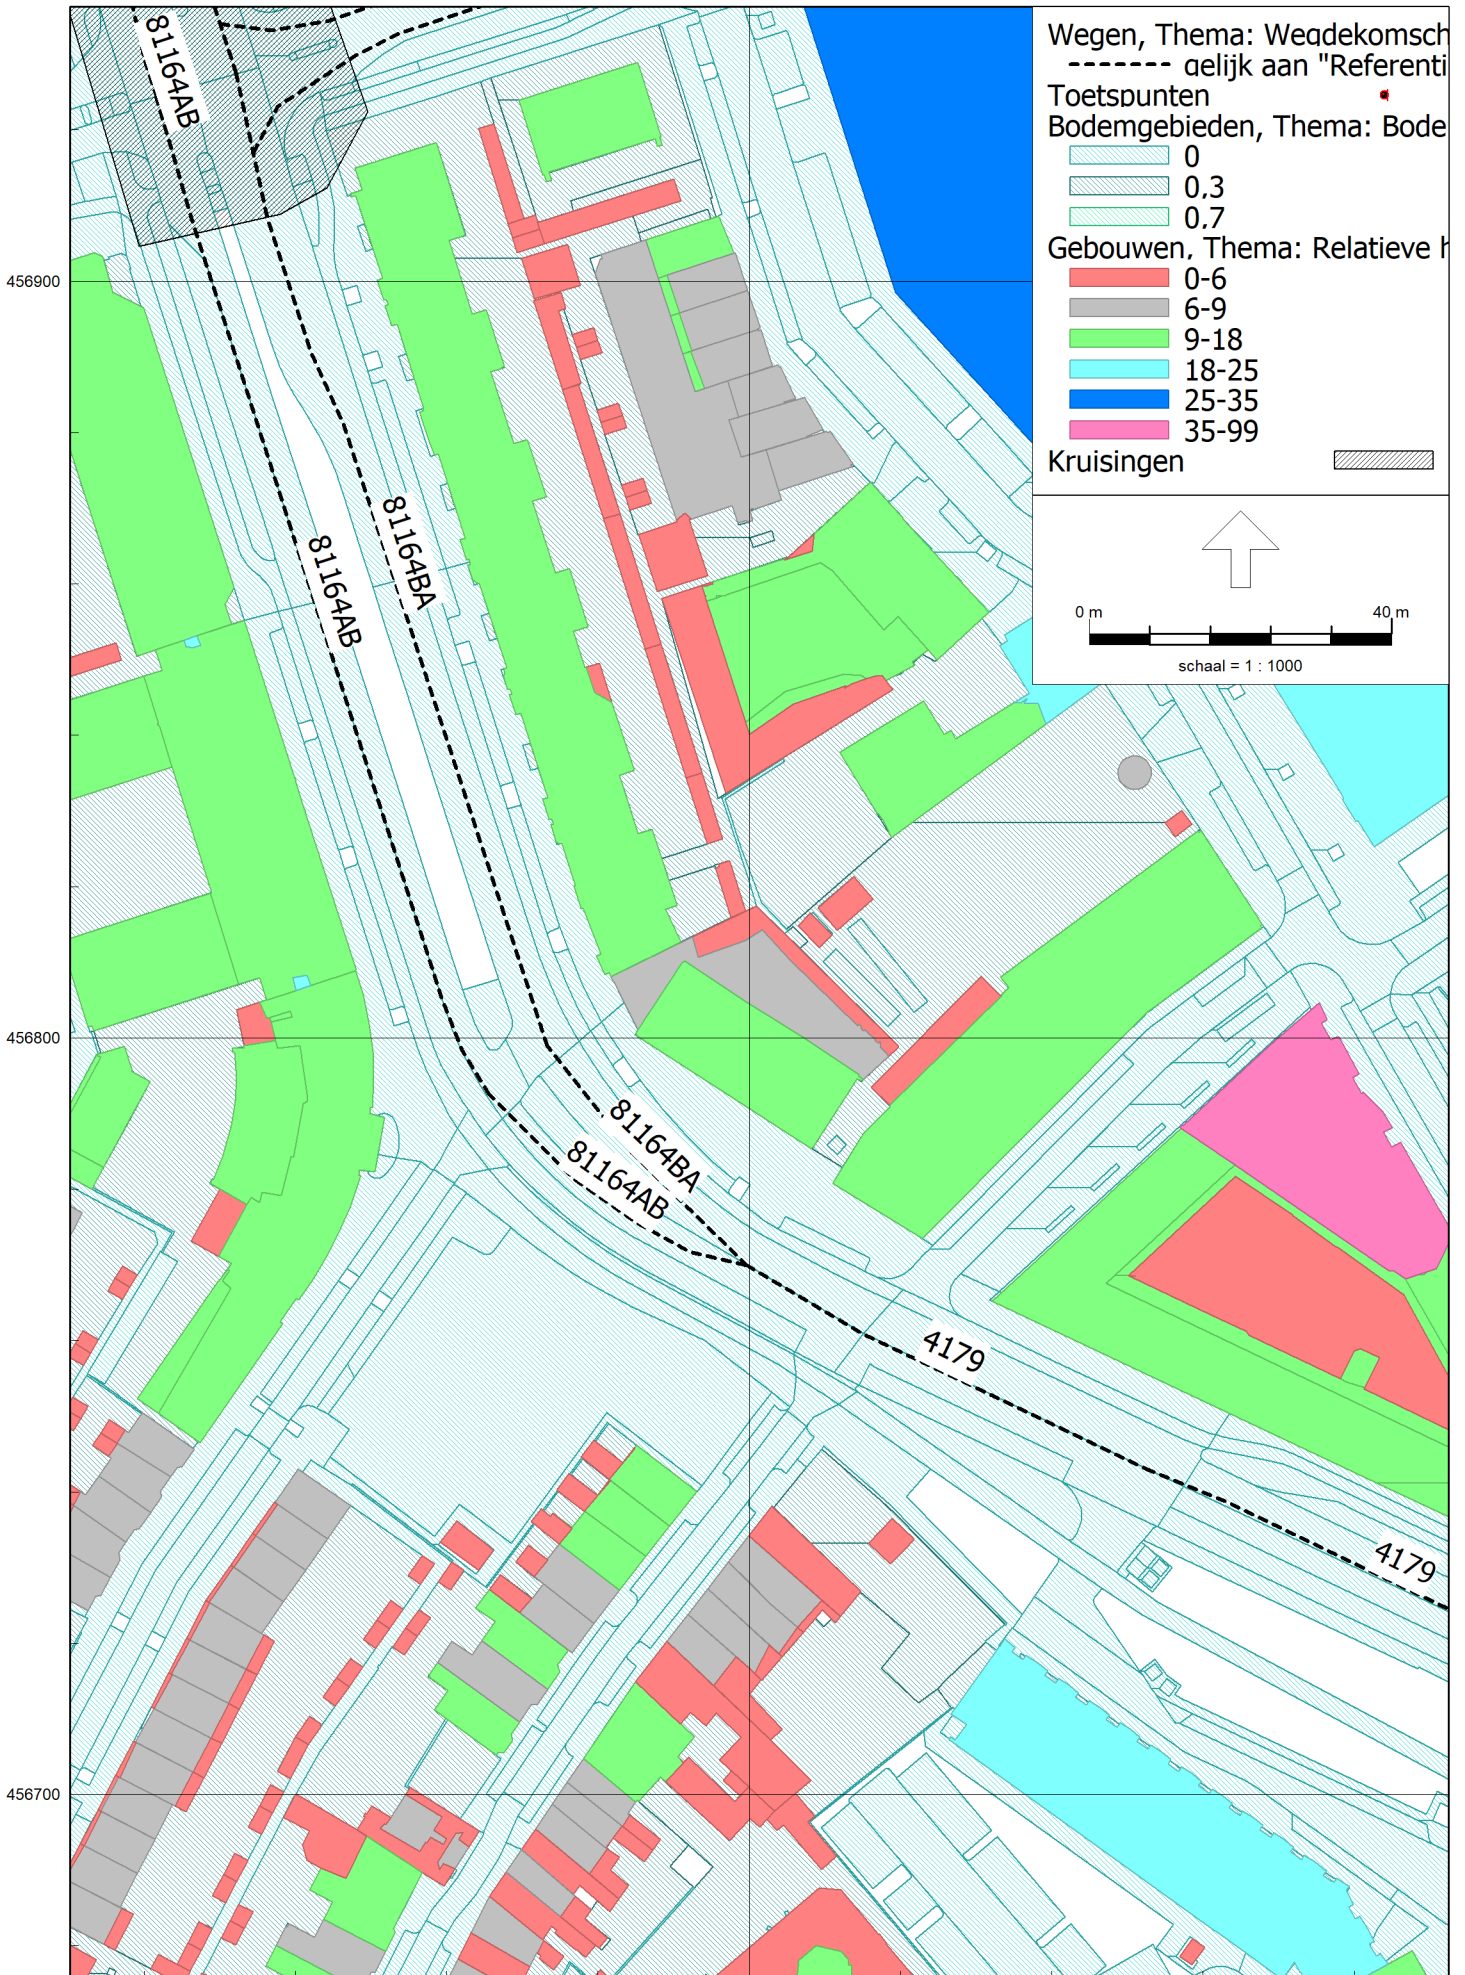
Wegen, Thema: Wegdekomsch
gelijk aan "Referenti
Toetspunten
Bodemgebieden, Thema: Bode
0
0.3
0.7
Gebouwen, Thema: Relatieve h
0-6
6-9
9-18
18-25
25-35
35-99
Kruisingen

0 m
40 m
schaal = 1 : 1000

81164AB
81164BA
81164AB
81164BA
81164AB
4179
4179

456900
456800
456700